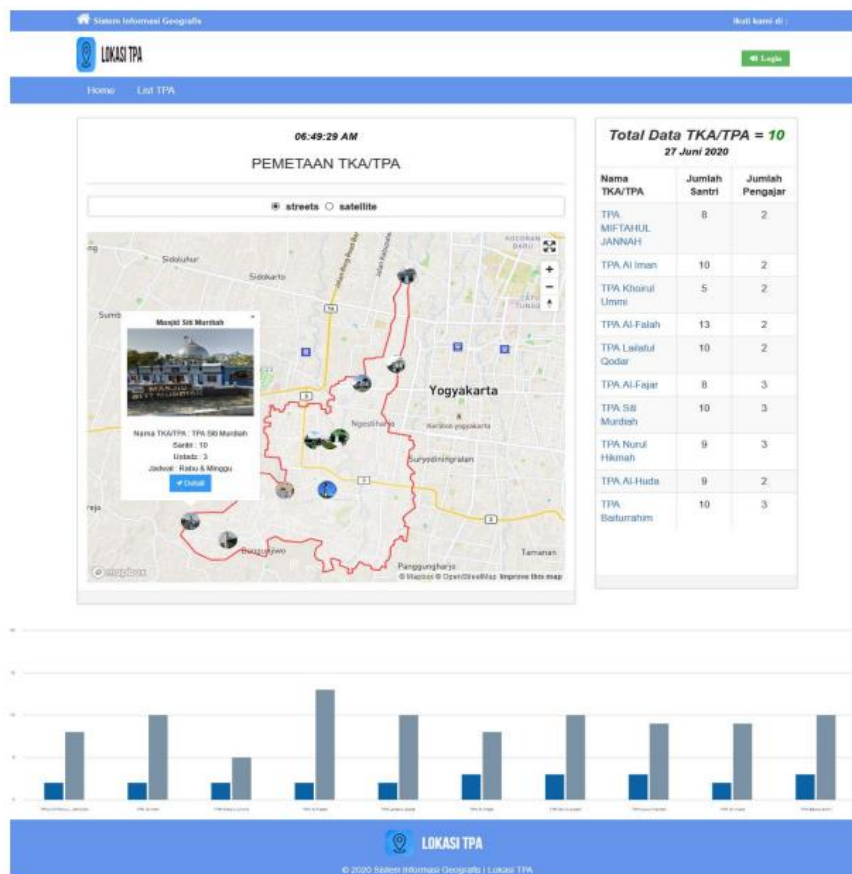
Sistem Informasi Geografis

Ikuti kami di :

LOKASI TPA

Login

Home List TPA

06:49:29 AM

PEMETAAN TKA/TPA

streets satellite

Sidoluhur

Sidokarto

Yogyakarta

Ngestiharjo

Suryodiningratan

Bangunjiwo

Panggungharjo

Tamanan

© Mapbox © OpenStreetMap Improve this map

Masjid Siti Murdiah

Nama TKA/TPA : TPA Siti Murdiah
Santri : 10
Ustadz : 3
Jadwal : Rabu & Minggu

Detail

Total Data TKA/TPA = 10
27 Juni 2020

| Nama TKA/TPA | Jumlah Santri | Jumlah Pengajar |
|---|---|---|
| TPA MIFTAHUL JANNAH | 8 | 2 |
| TPA Al Iman | 10 | 2 |
| TPA Khoirul Ummi | 5 | 2 |
| TPA Al-Falah | 13 | 2 |
| TPA Lailatul Qodar | 10 | 2 |
| TPA Al-Fajar | 8 | 3 |
| TPA Siti Murdiah | 10 | 3 |
| TPA Nurul Hikmah | 9 | 3 |
| TPA Al-Huda | 9 | 2 |
| TPA Baiturrahim | 10 | 3 |

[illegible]

LOKASI TPA

© 2020 Sistem Informasi Geografis | Lokasi TPA